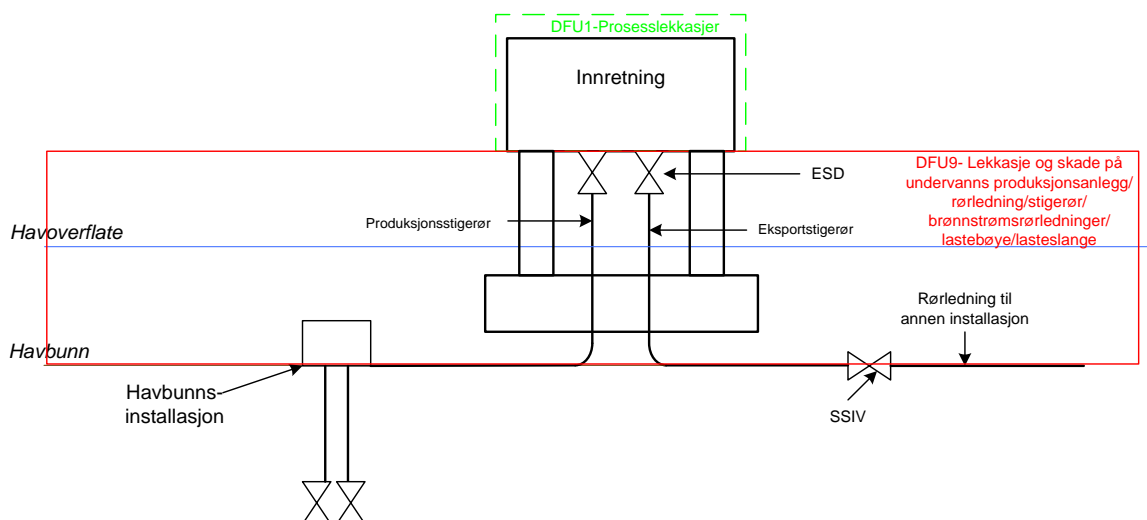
DFU1-Prosesslekkasjer

Innretning

ESD

DFU9- Lekkasje og skade på undervanns produksjonsanlegg/ rørledning/stigerør/ brønnstrømsrørledninger/ lastebøye/lasteslange

Produksjonsstigerør

Eksportstigerør

Havoverflate

Rørledning til annen installasjon

Havbunn

Havbunns-installasjon

SSIV